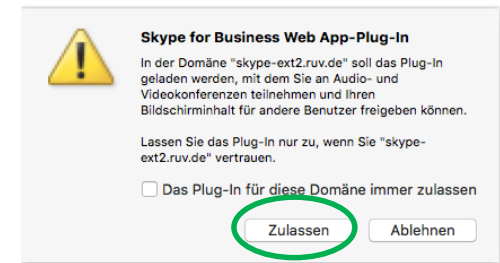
Skype for Business Web App-Plug-In

In der Domäne "skype-ext2.ruv.de" soll das Plug-In geladen werden, mit dem Sie an Audio- und Videokonferenzen teilnehmen und Ihren Bildschirminhalt für andere Benutzer freigeben können.

Lassen Sie das Plug-In nur zu, wenn Sie "skype-ext2.ruv.de" vertrauen.

Das Plug-In für diese Domäne immer zulassen

Zulassen

Ablehnen